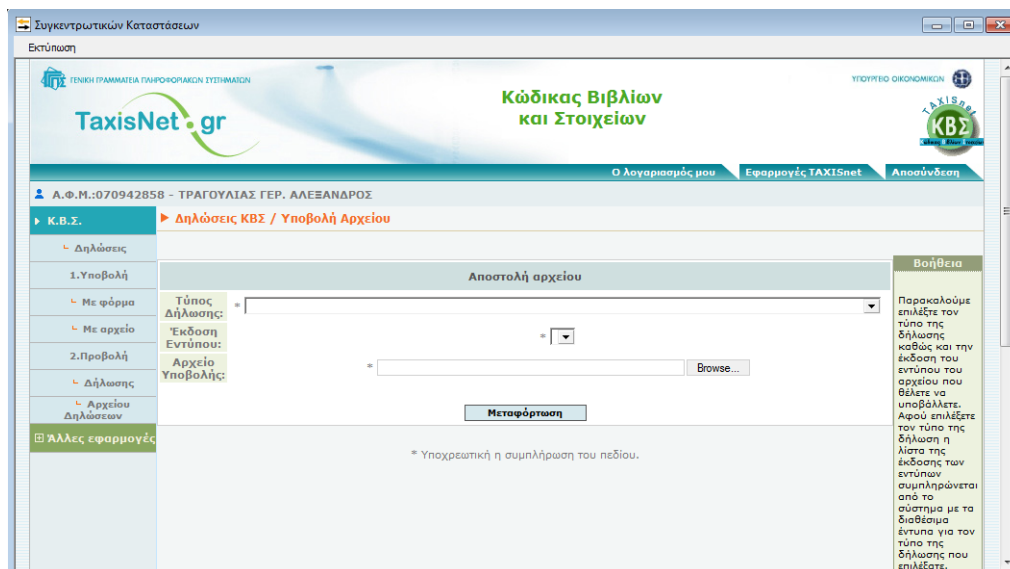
Συγκεντρωτικών Καταστάσεων

Εκτύπωση

ΓΕΝΙΚΗ ΓΡΑΜΜΑΤΕΙΑ ΠΛΗΡΟΦΟΡΙΑΚΩΝ ΣΥΣΤΗΜΑΤΩΝ

TaxisNet.gr

Κώδικας Βιβλίων και Στοιχείων

ΥΠΟΥΡΓΕΙΟ ΟΙΚΟΝΟΜΙΚΩΝ

TAXISnet ΚΒΣ

Ο λογαριασμός μου | Εφαρμογές TAXISnet | Αποσύνδεση

Α.Φ.Μ.:070942858 - ΤΡΑΓΟΥΛΙΑΣ ΓΕΡ. ΑΛΕΞΑΝΔΡΟΣ

Κ.Β.Σ.

Δηλώσεις

1.Υποβολή

Με φόρμα

Με αρχείο

2.Προβολή

Δηλώσης

Αρχείου Δηλώσεων

Άλλες εφαρμογές

Δηλώσεις ΚΒΣ / Υποβολή Αρχείου

Αποστολή αρχείου

Τύπος Δήλωσης: *

Έκδοση Εντύπου: *

Αρχείο Υποβολής: * Browse...

Μεταφόρτωση

* Υποχρεωτική η συμπλήρωση του πεδίου.

Βοήθεια

Παρακαλούμε επιλέξτε τον τύπο της δήλωσης καθώς και την έκδοση του εντύπου του αρχείου που θέλετε να υποβάλλετε. Αφού επιλέξετε τον τύπο της δήλωση η λίστα της έκδοσης των εντύπων συμπληρώνεται από το σύστημα με τα διαθέσιμα έντυπα για τον τύπο της δήλωσης που επιλέξετε.